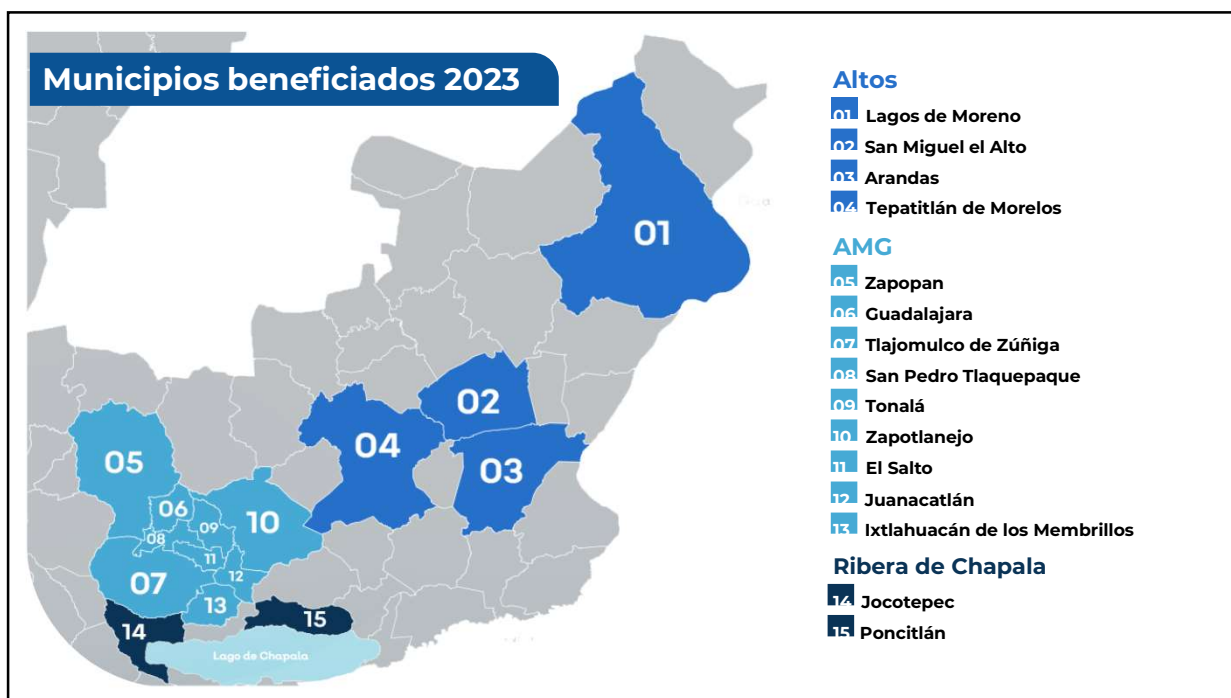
Municipios beneficiados 2023

01
02
03
04
05
06
07
08
09
10
11
12
13
14
15
Lago de Chapala

Altos
01 Lagos de Moreno
02 San Miguel el Alto
03 Arandas
04 Tepatitlán de Morelos

AMG
05 Zapopan
06 Guadalajara
07 Tlajomulco de Zúñiga
08 San Pedro Tlaquepaque
09 Tonalá
10 Zapotlanejo
11 El Salto
12 Juanacatlán
13 Ixtlahuacán de los Membrillos

Ribera de Chapala
14 Jocotepec
15 Poncitlán